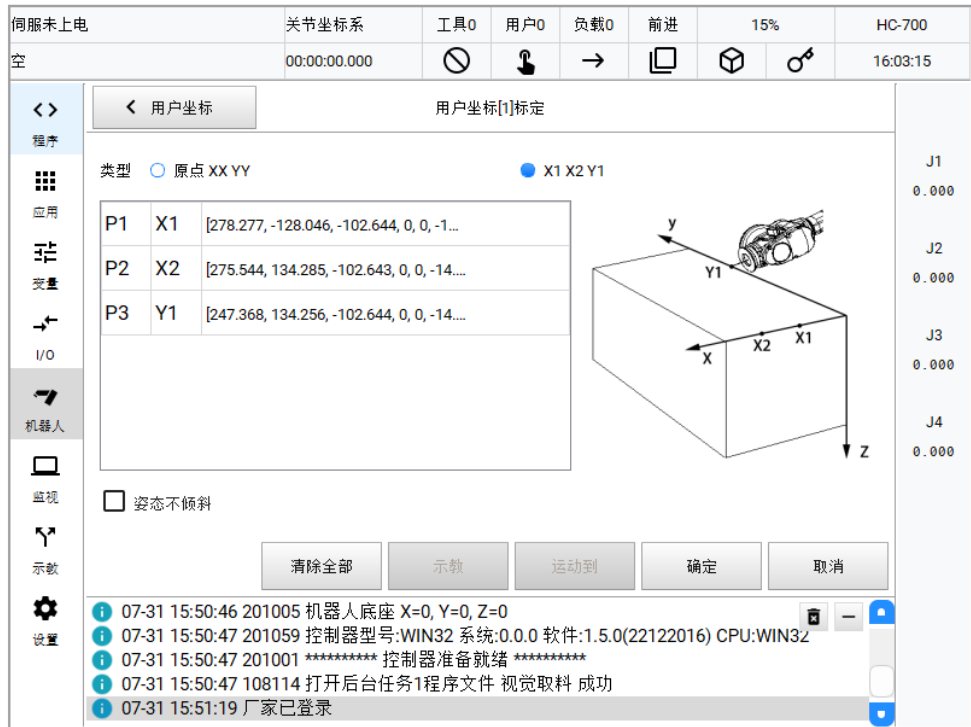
伺服未上电 | 关节坐标系 | 工具0 | 用户0 | 负载0 | 前进 | 15% | HC-700
空 | 00:00:00.000 | 16:03:15

程序
应用
变量
I/O
机器人
监视
示教
设置

用户坐标

用户坐标[1]标定

类型 原点 XX YY X1 X2 Y1

| P1 | X1 | [278.277, -128.046, -102.644, 0, 0, -1... |
|---|---|---|
| P2 | X2 | [275.544, 134.285, -102.643, 0, 0, -14.... |
| P3 | Y1 | [247.368, 134.256, -102.644, 0, 0, -14.... |

y
Y1
X
X2
X1
Z

姿态不倾斜

清除全部 示教 运动到 确定 取消

J1
0.000
J2
0.000
J3
0.000
J4
0.000

07-31 15:50:46 201005 机器人底座 X=0, Y=0, Z=0
07-31 15:50:47 201059 控制器型号:WIN32 系统:0.0.0 软件:1.5.0(22122016) CPU:WIN32
07-31 15:50:47 201001 ********** 控制器准备就绪 **********
07-31 15:50:47 108114 打开后台任务1程序文件 视觉取料 成功
07-31 15:51:19 厂家已登录